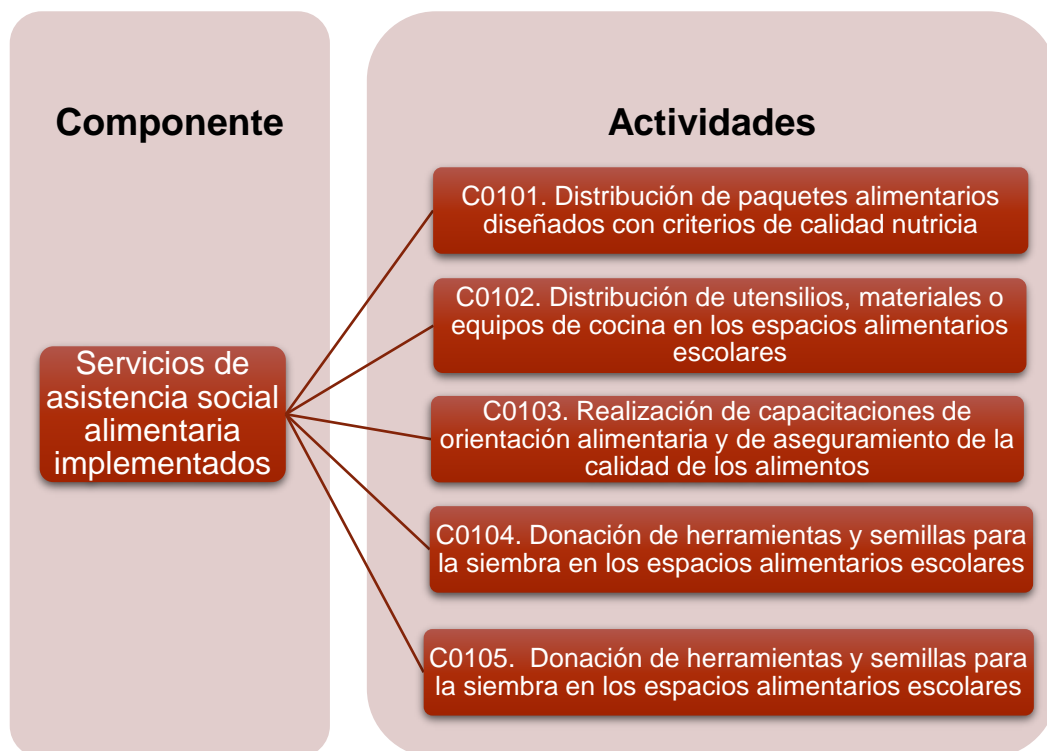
Componente

Servicios de asistencia social alimentaria implementados

Actividades

C0101. Distribución de paquetes alimentarios diseñados con criterios de calidad nutricia

C0102. Distribución de utensilios, materiales o equipos de cocina en los espacios alimentarios escolares

C0103. Realización de capacitaciones de orientación alimentaria y de aseguramiento de la calidad de los alimentos

C0104. Donación de herramientas y semillas para la siembra en los espacios alimentarios escolares

C0105. Donación de herramientas y semillas para la siembra en los espacios alimentarios escolares